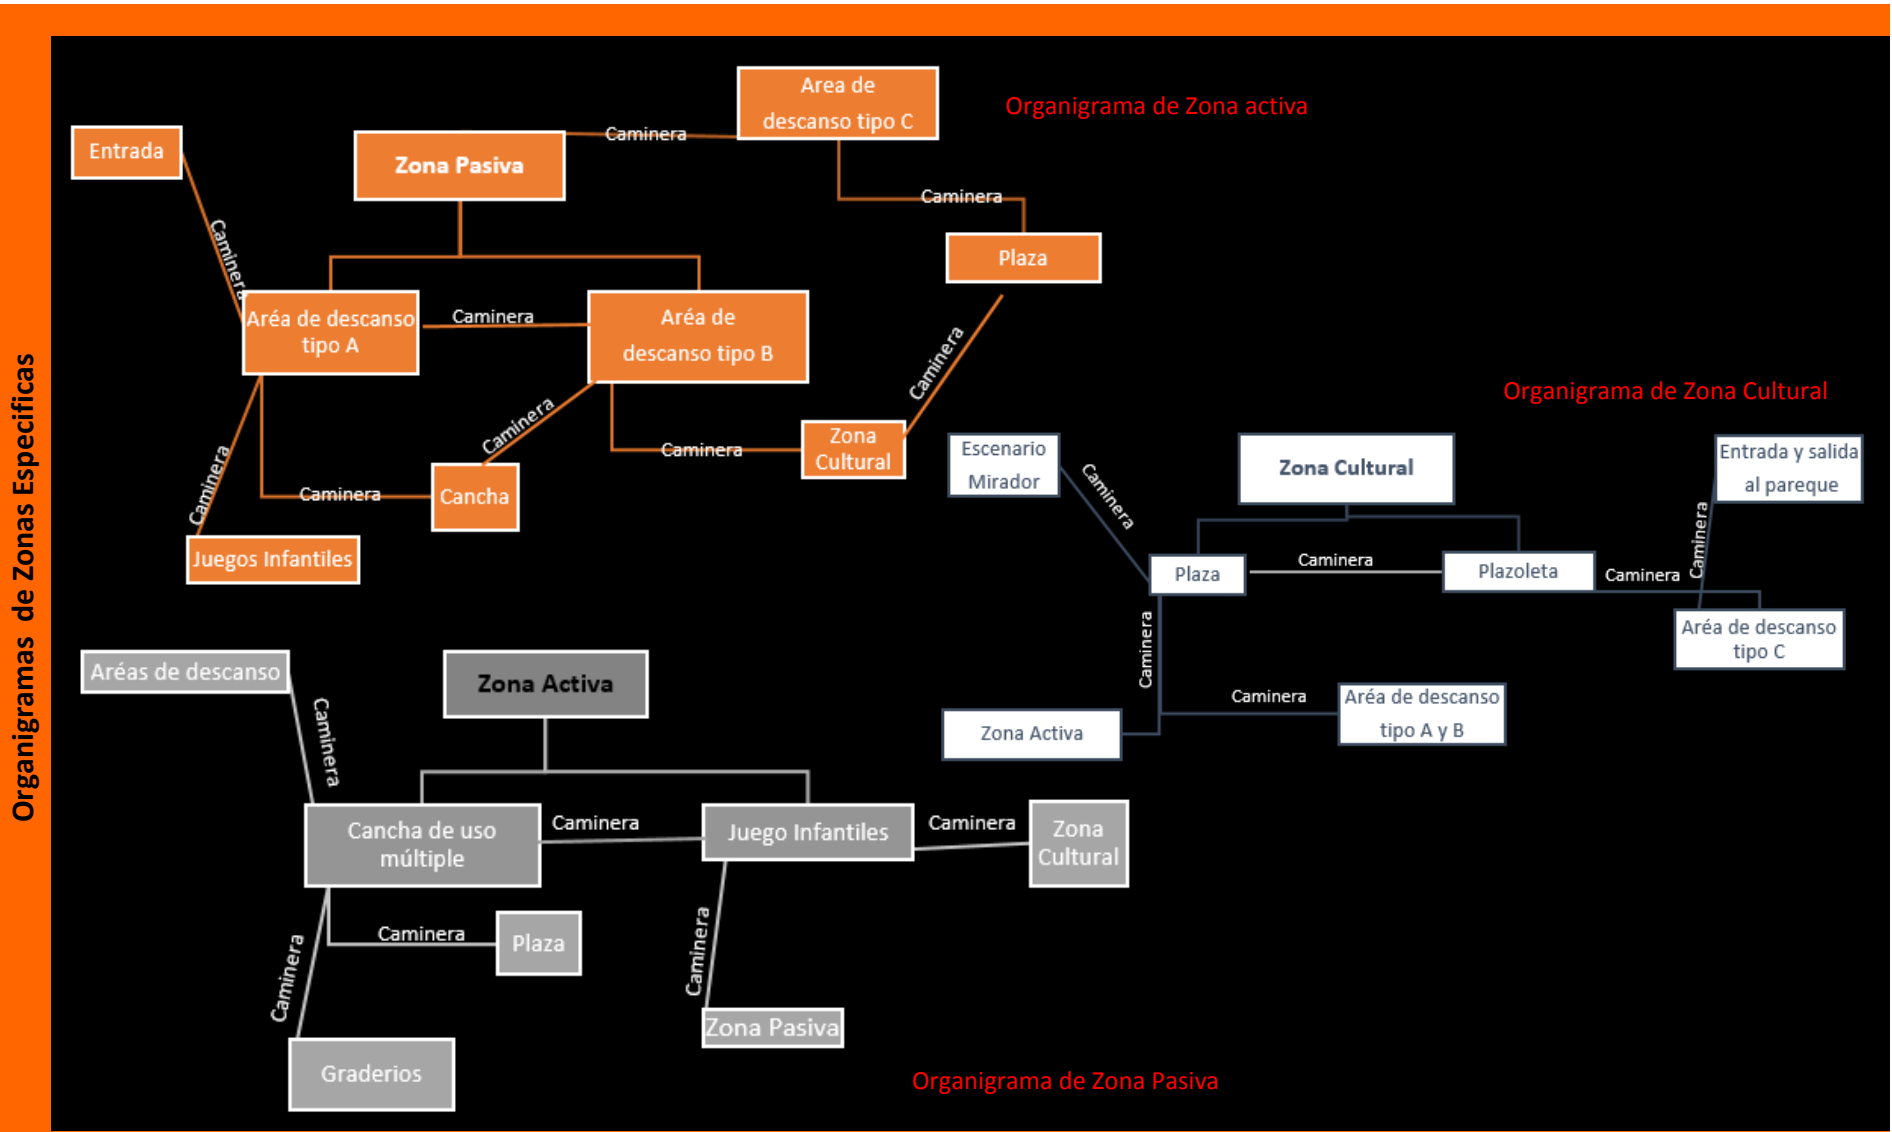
Organigramas de Zonas Especificas

Organigrama de Zona activa

Entrada

Zona Pasiva

Area de descanso tipo C

Caminera

Caminera

Caminera

Plaza

Aréa de descanso tipo A

Caminera

Aréa de descanso tipo B

Caminera

Caminera

Caminera

Zona Cultural

Caminera

Caminera

Cancha

Juegos Infantiles

Organigrama de Zona Cultural

Escenario Mirador

Caminera

Zona Cultural

Entrada y salida al pareque

Plaza

Caminera

Plazoleta

Caminera

Caminera

Aréa de descanso tipo C

Caminera

Caminera

Aréa de descanso tipo A y B

Zona Activa

Aréas de descanso

Caminera

Zona Activa

Cancha de uso múltiple

Caminera

Juego Infantiles

Caminera

Zona Cultural

Caminera

Plaza

Caminera

Caminera

Zona Pasiva

Graderios

Organigrama de Zona Pasiva